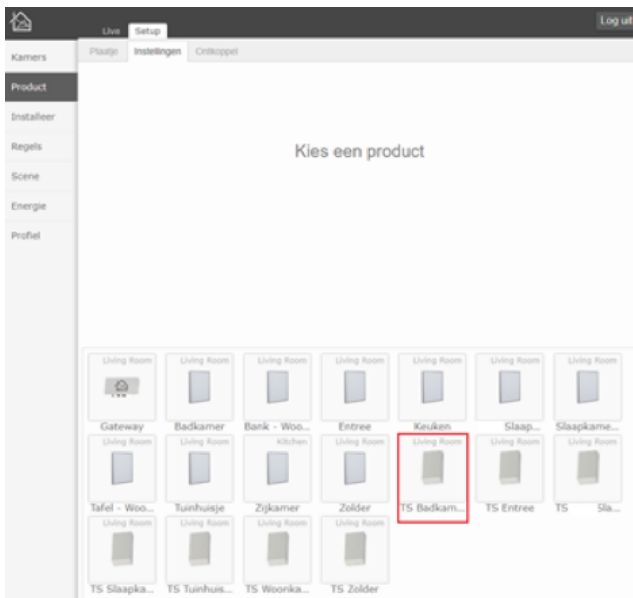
Live Setup Log uit

Plaatje Instellingen Ontkoppel

Kamers
Product
Installeer
Regels
Scene
Energie
Profiel

Kies een product

Living Room Gateway
Living Room Badkamer
Living Room Bank - Woo...
Living Room Entree
Living Room Keuken
Living Room Slaap...
Living Room Slaapkame...
Living Room Tafel - Woo...
Living Room Tuinhuisje
Kitchen Zijkamer
Living Room Zolder
Living Room TS Badkam...
Living Room TS Entree
Living Room TS Sla...
Living Room TS Slaapka...
Living Room TS Tuinhuis...
Living Room TS Woonka...
Living Room TS Zolder